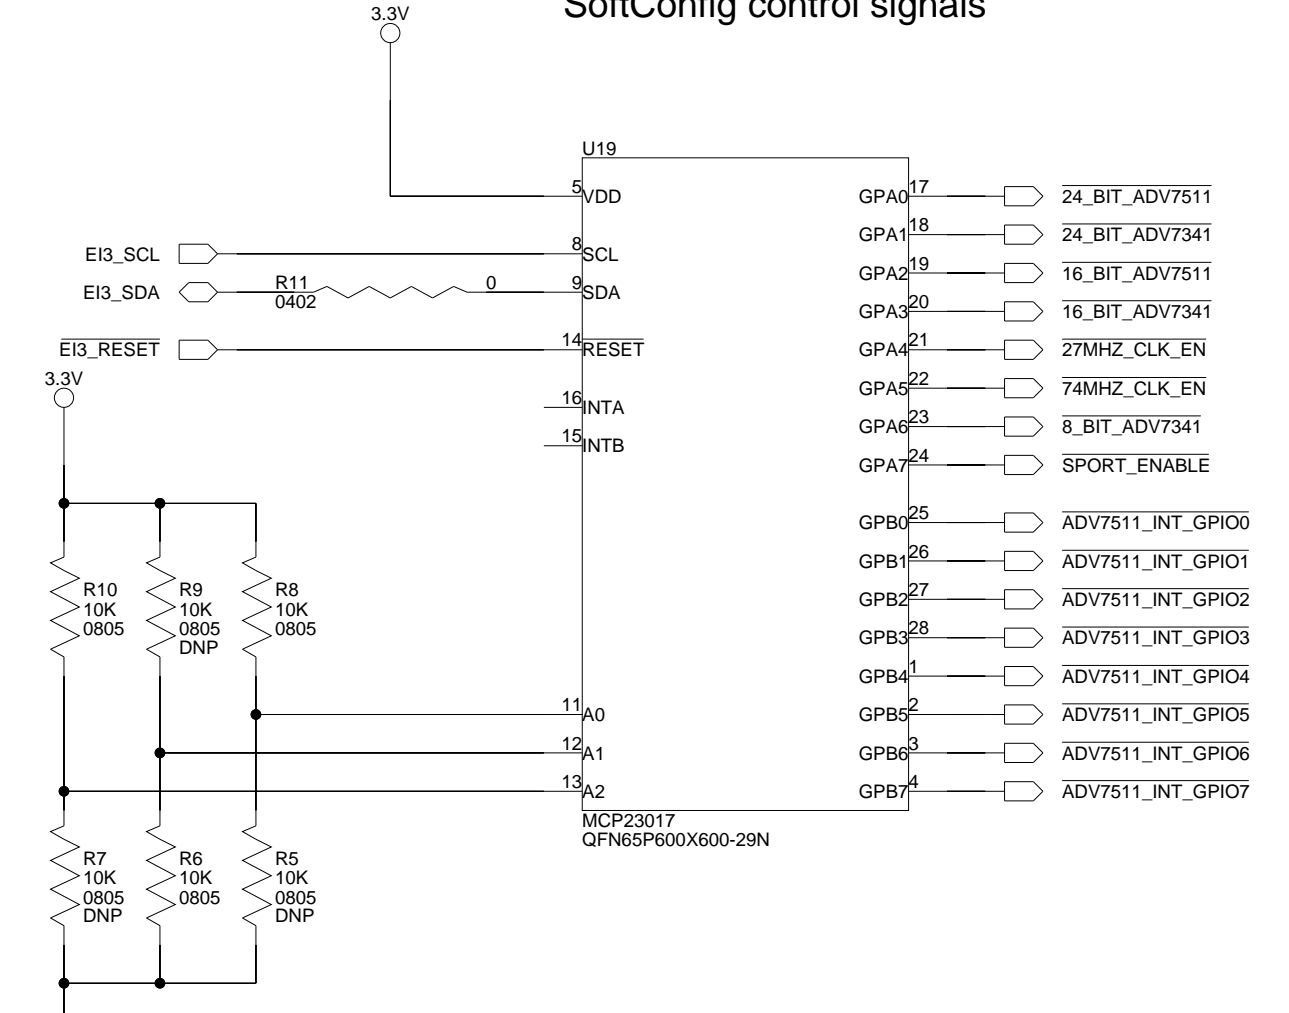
3.3V

SoftConfig control signals

U19

5 VDD
8 SCL
9 SDA
14 $\overline{\text{RESET}}$
16 INTA
15 INTB
11 A0
12 A1
13 A2

EI3_SCL
EI3_SDA
$\overline{\text{EI3\_RESET}}$

R11
0402
0

GPA0 17 $\overline{\text{24\_BIT\_ADV7511}}$
GPA1 18 $\overline{\text{24\_BIT\_ADV7341}}$
GPA2 19 $\overline{\text{16\_BIT\_ADV7511}}$
GPA3 20 $\overline{\text{16\_BIT\_ADV7341}}$
GPA4 21 $\overline{\text{27MHZ\_CLK\_EN}}$
GPA5 22 $\overline{\text{74MHZ\_CLK\_EN}}$
GPA6 23 $\overline{\text{8\_BIT\_ADV7341}}$
GPA7 24 $\overline{\text{SPORT\_ENABLE}}$
GPB0 25 $\overline{\text{ADV7511\_INT\_GPIO0}}$
GPB1 26 $\overline{\text{ADV7511\_INT\_GPIO1}}$
GPB2 27 $\overline{\text{ADV7511\_INT\_GPIO2}}$
GPB3 28 $\overline{\text{ADV7511\_INT\_GPIO3}}$
GPB4 1 $\overline{\text{ADV7511\_INT\_GPIO4}}$
GPB5 2 $\overline{\text{ADV7511\_INT\_GPIO5}}$
GPB6 3 $\overline{\text{ADV7511\_INT\_GPIO6}}$
GPB7 4 $\overline{\text{ADV7511\_INT\_GPIO7}}$

3.3V

R10
10K
0805

R9
10K
0805
DNP

R8
10K
0805

MCP23017
QFN65P600X600-29N

R7
10K
0805
DNP

R6
10K
0805

R5
10K
0805
DNP